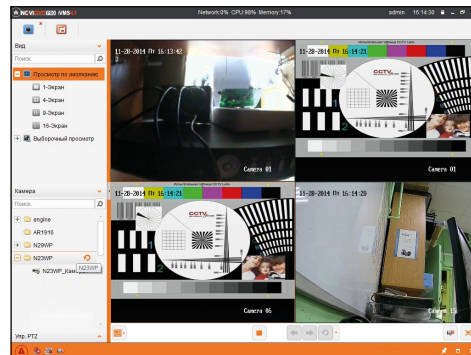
NOVIcam iVMS

Network:0% CPU:98% Memory:17%

admin 16:14:30

Вид

Поиск

Просмотр по умолчанию

1-Экран

4-Экран

9-Экран

16-Экран

Выборочный просмотр

Камера

Поиск

engine

AR1918

N29WP

N23WP

N23WP

N23WP_Кам

Упр. PTZ

11-28-2014 Пт 16:13:42

2

Camera 01

11-28-2014 Пт 16:14:21

CCTV

Camera 01

11-28-2014 Пт 16:14:21

CCTV

Camera 06

11-28-2014 Пт 16:14:29

Camera 01